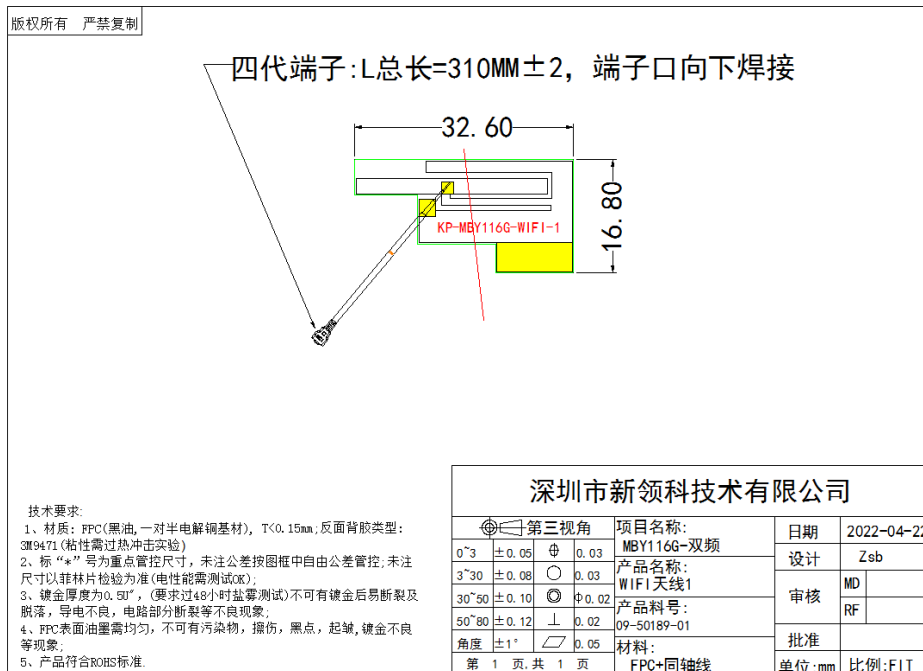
版权所有 严禁复制

四代端子:L总长=310MM±2，端子口向下焊接

32.60

16.80

KP-MBY116G-WIFI-1

技术要求:
1、材质：FPC(黑油,一对半电解铜基材)，T<0.15mm;反面背胶类型:3M9471(粘性需过热冲击实验)
2、标“*”号为重点管控尺寸，未注公差按图框中自由公差管控,未注尺寸以菲林片检验为准(电性能需测试OK);
3、镀金厚度为0.5U″，(要求过48小时盐雾测试)不可有镀金后易断裂及脱落，导电不良，电路部分断裂等不良现象;
4、FPC表面油墨需均匀，不可有污染物，擦伤，黑点，起皱,镀金不良等现象;
5、产品符合ROHS标准.

深圳市新领科技术有限公司

| 第三视角 | | | |
|---|---|---|---|
| 0~3 | ±0.05 | ⌖ | 0.03 |
| 3~30 | ±0.08 | ○ | 0.03 |
| 30~50 | ±0.10 | ◎ | Φ0.02 |
| 50~80 | ±0.12 | ⊥ | 0.02 |
| 角度 | ±1° | ▱ | 0.05 |
| 第 1 页,共 1 页 | | | |

项目名称:
MBY116G-双频
产品名称:
WIFI天线1
产品料号:
09-50189-01
材料:
FPC+同轴线

| 日期 | 2022-04-2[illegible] |
|---|---|
| 设计 | Zsb |
| 审核 | MD |
| | RF |
| 批准 | |
| 单位:mm | 比例:FIT |